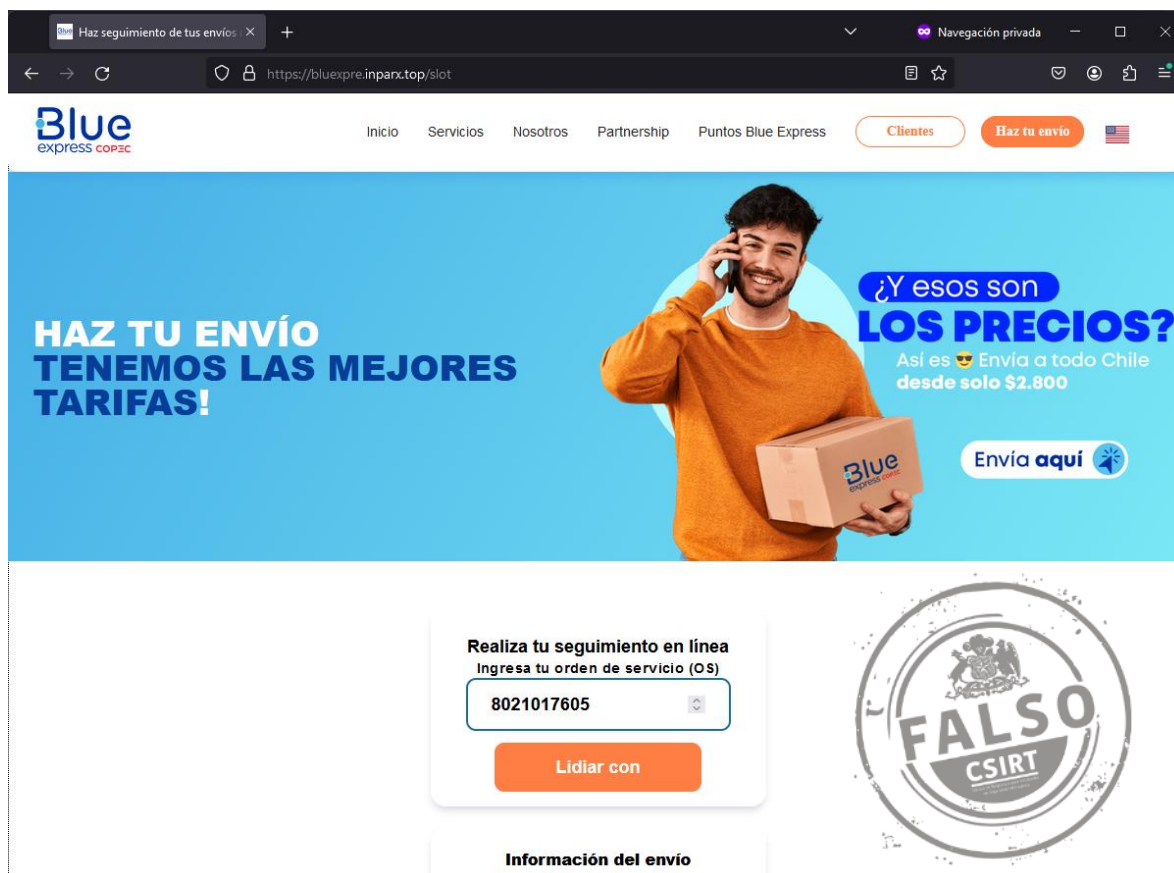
Haz seguimiento de tus envíos
Navegación privada
https://bluexpre.inparx.top/slot

Blue express COPEC

Inicio Servicios Nosotros Partnership Puntos Blue Express Clientes Haz tu envío

HAZ TU ENVÍO
TENEMOS LAS MEJORES TARIFAS!

¿Y esos son
LOS PRECIOS?
Así es 😎 Envía a todo Chile
desde solo $2.800

Envía aquí

Blue express COPEC

Realiza tu seguimiento en línea
Ingresa tu orden de servicio (OS)
8021017605
Lidiar con

Información del envío

FALSO
CSIRT